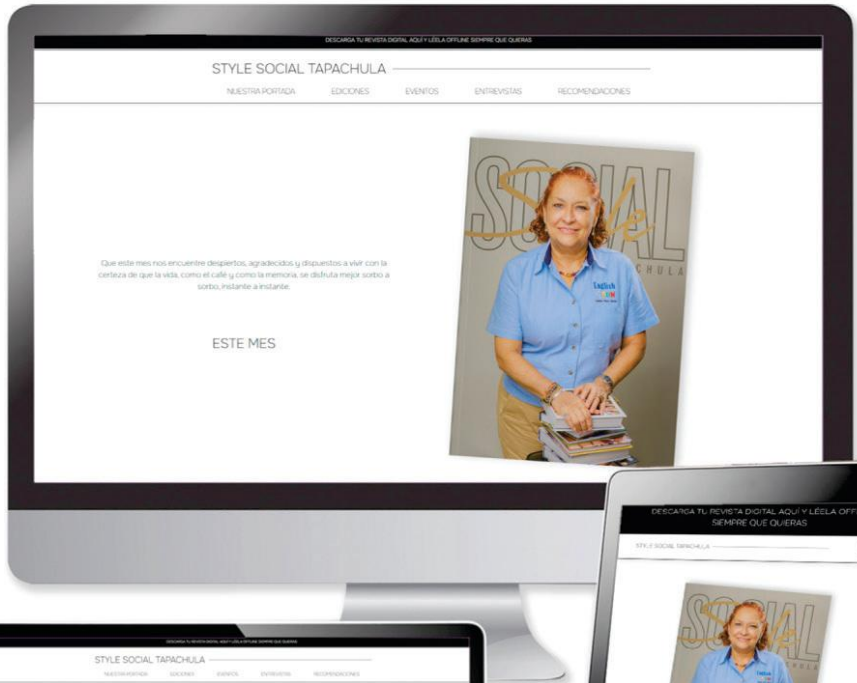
DESCARGA TU REVISTA DIGITAL AQUÍ Y LÉELA OFFLINE SIEMPRE QUE QUIERAS

STYLE SOCIAL TAPACHULA

NUESTRA PORTADA EDICIONES EVENTOS ENTREVISTAS RECOMENDACIONES

Que este mes nos encuentre despiertos, agradecidos y dispuestos a vivir con la certeza de que la vida, como el café y como la memoria, se disfruta mejor sorbo a sorbo, instante a instante.

ESTE MES

SOCIAL Style TAPACHULA

English

DESCARGA TU REVISTA DIGITAL AQUÍ Y LÉELA OFF SIEMPRE QUE QUIERAS

STYLE SOCIAL TAPACHULA

SOCIAL Style TAPACHULA

DESCARGA TU REVISTA DIGITAL AQUÍ Y LÉELA OFFLINE SIEMPRE QUE QUIERAS

STYLE SOCIAL TAPACHULA

NUESTRA PORTADA EDICIONES EVENTOS ENTREVISTAS RECOMENDACIONES